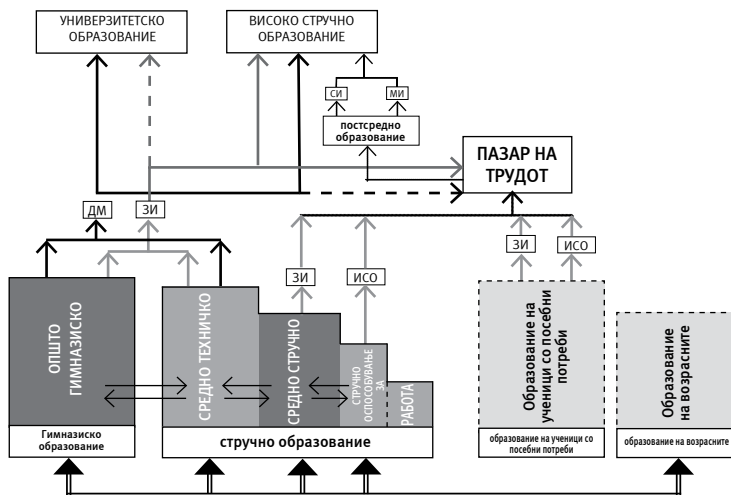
УНИВЕРЗИТЕТСКО ОБРАЗОВАНИЕ

ВИСОКО СТРУЧНО ОБРАЗОВАНИЕ

СИ

МИ

постсредно образование

ПАЗАР НА ТРУДОТ

ДМ

ЗИ

ЗИ

ИСО

ЗИ

ИСО

ОПШТО ГИМНАЗИСКО

СРЕДНО ТЕХНИЧКО

СРЕДНО СТРУЧНО

СТРУЧНО ОСПОСОБУВАЊЕ ЗА

РАБОТА

Образование на ученици со посебни потреби

Образование на возрасните

Гимназиско образование

стручно образование

образование на ученици со посебни потреби

образование на возрасните